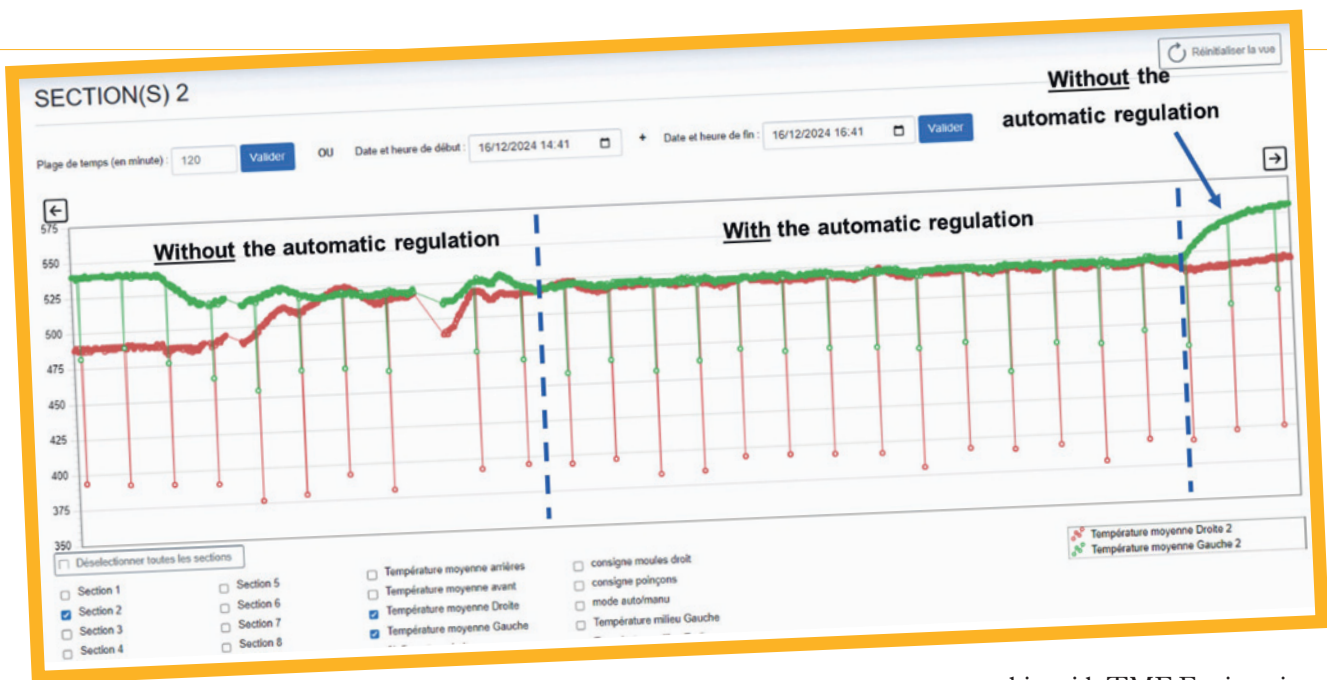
Réinitialiser la vue

SECTION(S) 2

Without the automatic regulation

Plage de temps (en minute) : 120 Valider OU Date et heure de début : 16/12/2024 14:41 + Date et heure de fin : 16/12/2024 16:41 Valider

Without the automatic regulation

With the automatic regulation

575
550
525
500
475
450
425
400
375
350

Déselectionner toutes les sections

Température moyenne Droite 2
Température moyenne Gauche 2

Section 1
Section 2
Section 3
Section 4
Section 5
Section 6
Section 7
Section 8
Température moyenne arrières
Température moyenne avant
Température moyenne Droite
Température moyenne Gauche
consigne moules droit
consigne poinçons
mode auto/manu
Température milieu Gauche

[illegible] TME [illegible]